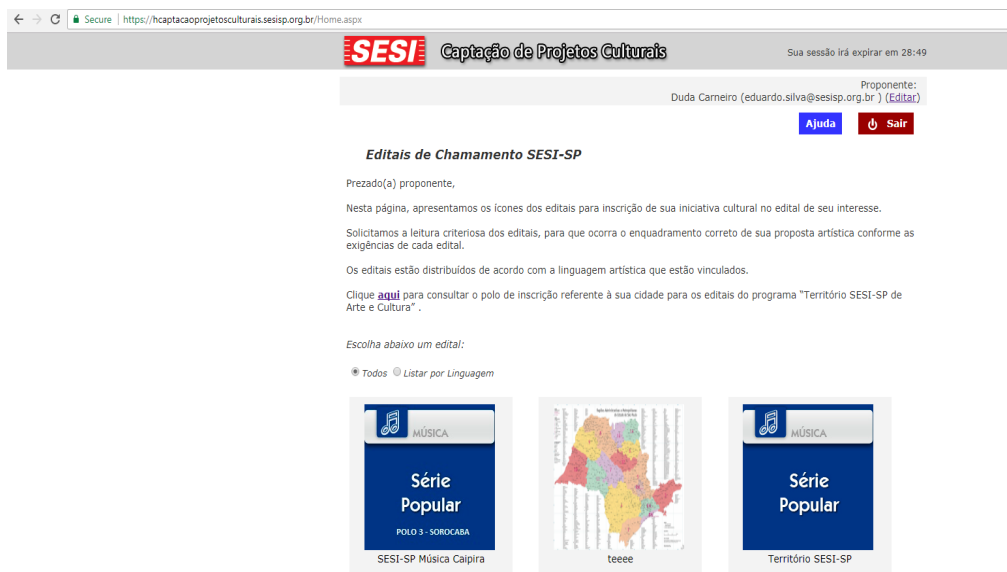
Secure | https://hcaptacaoprojetosculturais.sesisp.org.br/Home.aspx

SESI Captação de Projetos Culturais

Sua sessão irá expirar em 28:49

Proponente:
Duda Carneiro (eduardo.silva@sesisp.org.br ) (Editar)

Ajuda

Sair

Editais de Chamamento SESI-SP

Prezado(a) proponente,

Nesta página, apresentamos os ícones dos editais para inscrição de sua iniciativa cultural no edital de seu interesse.

Solicitamos a leitura criteriosa dos editais, para que ocorra o enquadramento correto de sua proposta artística conforme as exigências de cada edital.

Os editais estão distribuídos de acordo com a linguagem artística que estão vinculados.

Clique aqui para consultar o polo de inscrição referente à sua cidade para os editais do programa "Território SESI-SP de Arte e Cultura" .

Escolha abaixo um edital:

Todos Listar por Linguagem

MÚSICA
Série Popular
POLO 3 - SOROCABA

SESI-SP Música Caipira

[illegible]

teeee

MÚSICA
Série Popular

Território SESI-SP